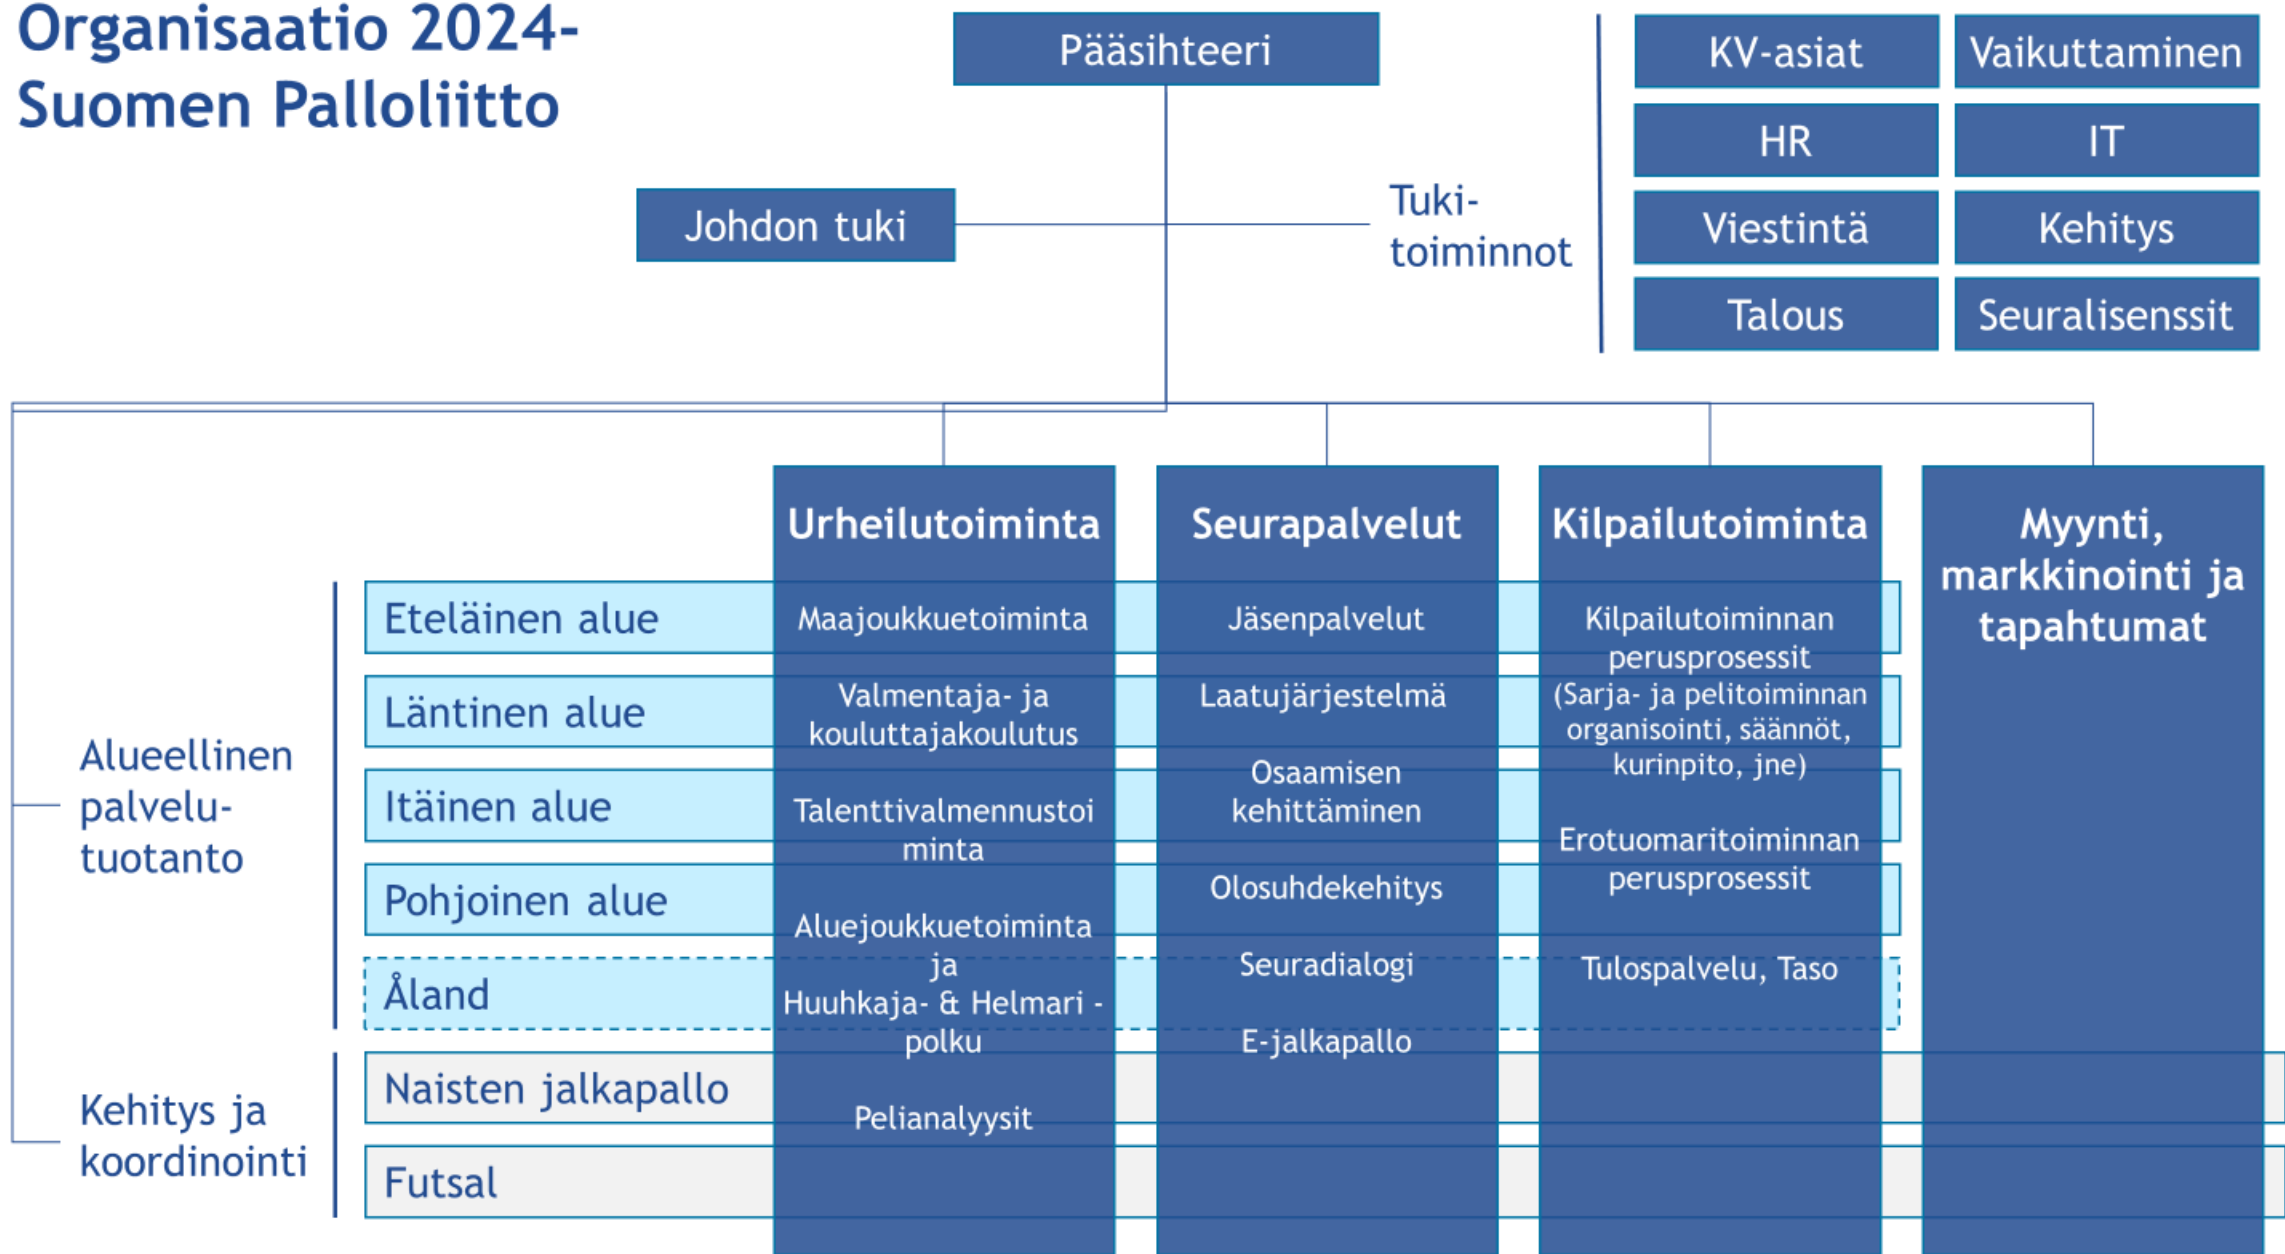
Organisaatio 2024-
Suomen Palloliitto

Pääsihteeri

Johdon tuki

Tuki-
toiminnot

KV-asiat
Vaikuttaminen
HR
IT
Viestintä
Kehitys
Talous
Seuralisenssit

Urheilutoiminta
Maajoukkuetoiminta
Valmentaja- ja kouluttajakoulutus
Talenttivalmennustoiminta
Aluejoukkuetoiminta ja Huuhkaja- & Helmari -polku
Pelianalyysit

Seurapalvelut
Jäsenpalvelut
Laatujärjestelmä
Osaamisen kehittäminen
Olosuhdekehitys
Seuradialogi
E-jalkapallo

Kilpailutoiminta
Kilpailutoiminnan perusprosessit (Sarja- ja pelitoiminnan organisointi, säännöt, kurinpito, jne)
Erotuomaritoiminnan perusprosessit
Tulospalvelu, Taso

Myynti, markkinointi ja tapahtumat

Alueellinen palvelu-tuotanto
Eteläinen alue
Läntinen alue
Itäinen alue
Pohjoinen alue
Åland

Kehitys ja koordinointi
Naisten jalkapallo
Futsal